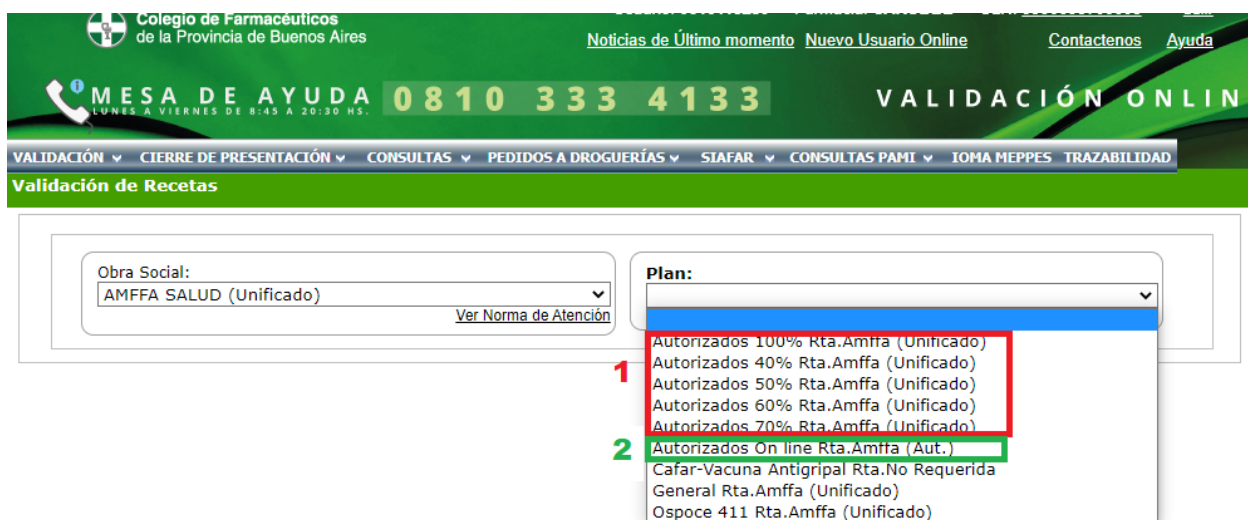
Colegio de Farmacéuticos
de la Provincia de Buenos Aires

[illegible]

Noticias de Último momento Nuevo Usuario Online Contactenos Ayuda

MESA DE AYUDA 0810 333 4133
LUNES A VIERNES DE 8:45 A 20:30 HS.

VALIDACIÓN ONLIN

VALIDACIÓN CIERRE DE PRESENTACIÓN CONSULTAS PEDIDOS A DROGUERÍAS SIAFAR CONSULTAS PAMI IOMA MEPPES TRAZABILIDAD

Validación de Recetas

Obra Social:
AMFFA SALUD (Unificado)
Ver Norma de Atención

Plan:

Autorizados 100% Rta.Amffa (Unificado)
Autorizados 40% Rta.Amffa (Unificado)
Autorizados 50% Rta.Amffa (Unificado)
Autorizados 60% Rta.Amffa (Unificado)
Autorizados 70% Rta.Amffa (Unificado)
Autorizados On line Rta.Amffa (Aut.)
Cafar-Vacuna Antigripal Rta.No Requerida
General Rta.Amffa (Unificado)
Ospoce 411 Rta.Amffa (Unificado)

1

2